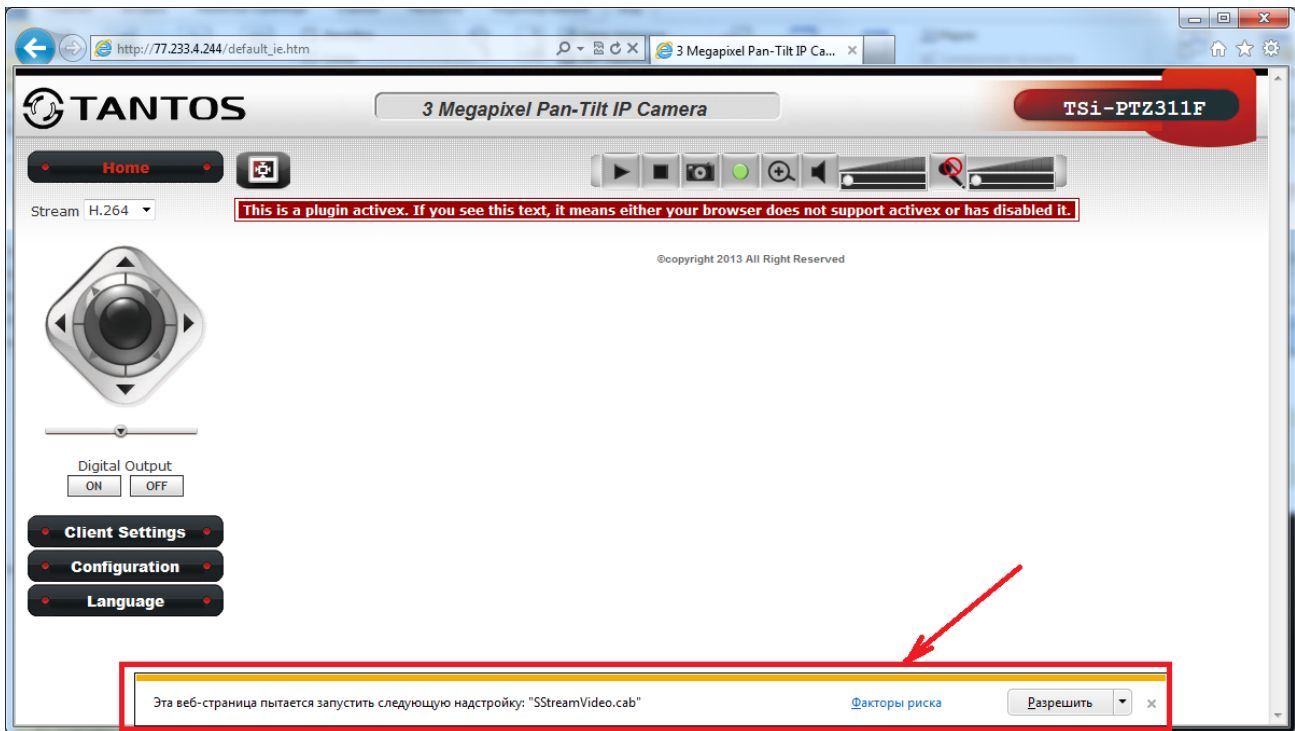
http://77.233.4.244/default_ie.htm

3 Megapixel Pan-Tilt IP Ca...

TANTOS

3 Megapixel Pan-Tilt IP Camera

TSi-PTZ311F

Home

Stream H.264

This is a plugin activex. If you see this text, it means either your browser does not support activex or has disabled it.

©copyright 2013 All Right Reserved

Digital Output

ON OFF

Client Settings

Configuration

Language

Эта веб-страница пытается запустить следующую надстройку: "SStreamVideo.cab"

Факторы риска

Разрешить